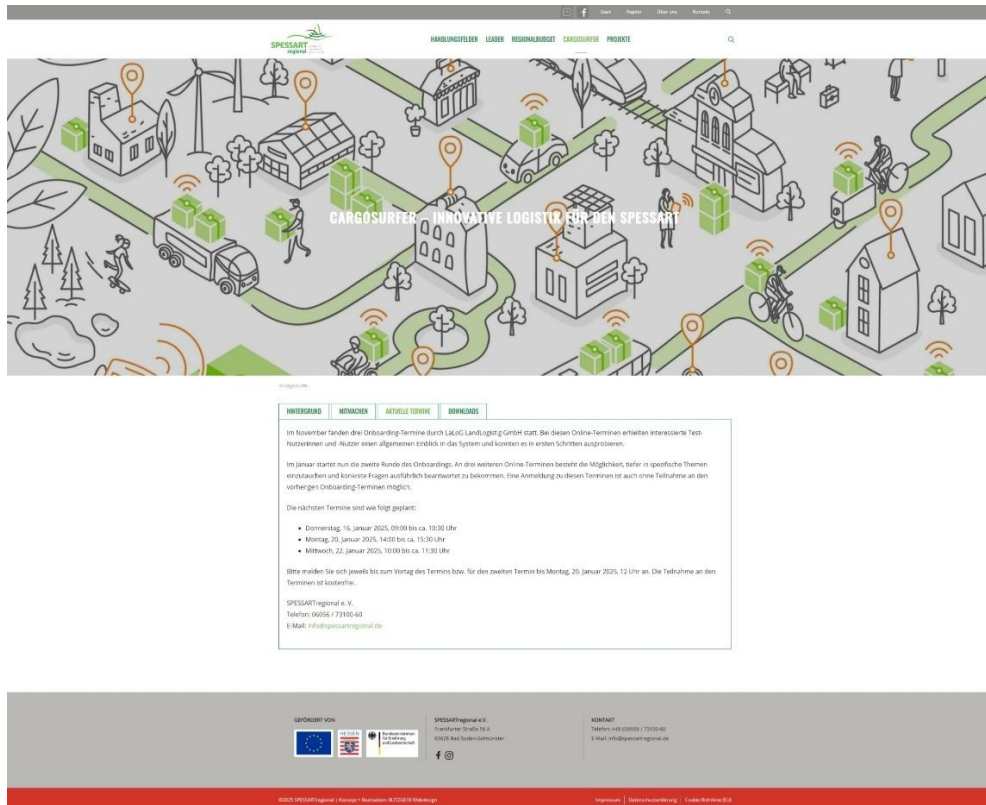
Start Region Über uns Kontakt

SPESSART regional

HANDLUNGSFELDER LEADER REGIONALBUDGET CARGOSURFER PROJEKTE

CARGOSURFER – INNOVATIVE LOGISTIK FÜR DEN SPESSART

» Cargosurfer

HINTERGRUND MITMACHEN AKTUELLE TERMINE DOWNLOADS

Im November fanden drei Onboarding-Termine durch LaLoG LandLogistig GmbH statt. Bei diesen Online-Terminen erhielten interessierte Test-Nutzerinnen und -Nutzer einen allgemeinen Einblick in das System und konnten es in ersten Schritten ausprobieren.

Im Januar startet nun die zweite Runde des Onboardings. An drei weiteren Online-Terminen besteht die Möglichkeit, tiefer in spezifische Themen einzutauchen und konkrete Fragen ausführlich beantwortet zu bekommen. Eine Anmeldung zu diesen Terminen ist auch ohne Teilnahme an den vorherigen Onboarding-Terminen möglich.

Die nächsten Termine sind wie folgt geplant:

- Donnerstag, 16. Januar 2025, 09:00 bis ca. 10:30 Uhr
- Montag, 20. Januar 2025, 14:00 bis ca. 15:30 Uhr
- Mittwoch, 22. Januar 2025, 10:00 bis ca. 11:30 Uhr

Bitte melden Sie sich jeweils bis zum Vortag des Termins bzw. für den zweiten Termin bis Montag, 20. Januar 2025, 12 Uhr an. Die Teilnahme an den Terminen ist kostenfrei.

SPESSARTregional e. V.
Telefon: 06056 / 73100-60
E-Mail: info@spessartregional.de

GEFÖRDERT VON

HESSEN

Bundesministerium für Ernährung und Landwirtschaft

SPESSARTregional e.V.
Frankfurter Straße 56 A
63628 Bad Soden-Salmünster

KONTAKT
Telefon: +49 (0)6056 / 73100-60
E-Mail: info@spessartregional.de

©2025 SPESSARTregional | Konzept + Realisation: BLITZGEIST Webdesign

Impressum | Datenschutzerklärung | Cookie-Richtlinie (EU)